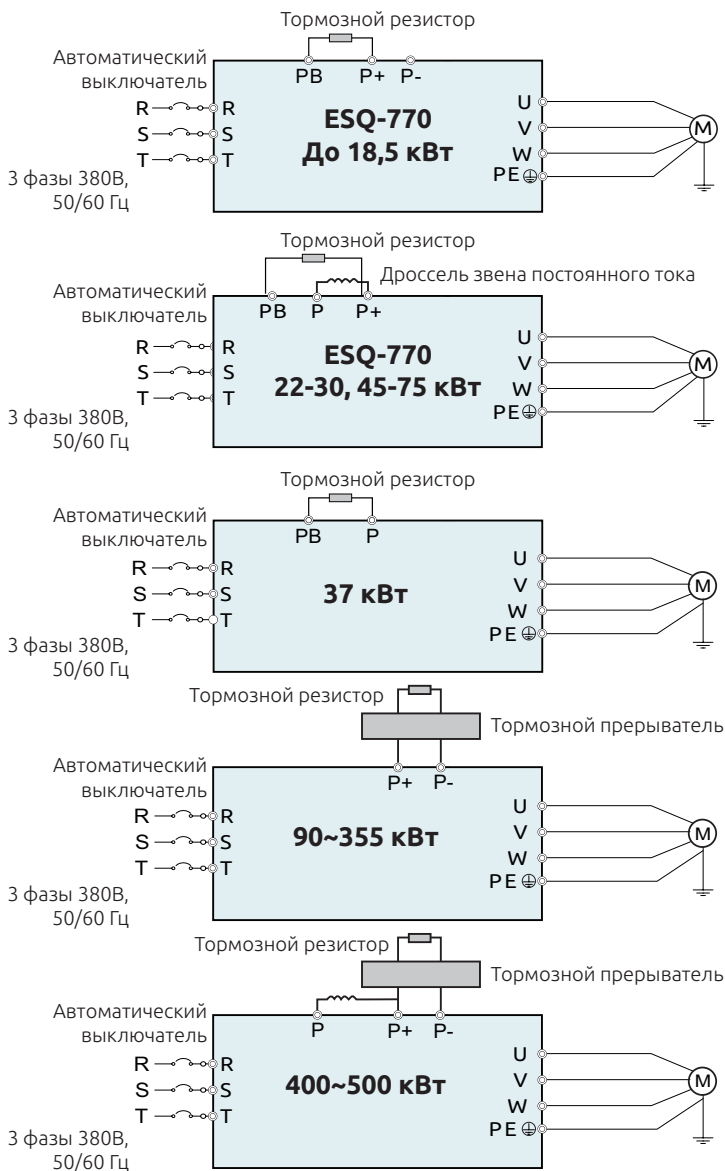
Тормозной резистор

Автоматический выключатель

PB P+ P-

R R
S S
T T

ESQ-770
До 18,5 кВт

U
V
W
PE

M

3 фазы 380В, 50/60 Гц

Тормозной резистор

Дроссель звена постоянного тока

Автоматический выключатель

PB P P+

R R
S S
T T

ESQ-770
22-30, 45-75 кВт

U
V
W
PE

M

3 фазы 380В, 50/60 Гц

Тормозной резистор

Автоматический выключатель

PB P

R R
S S
T T

37 кВт

U
V
W
PE

M

3 фазы 380В, 50/60 Гц

Тормозной резистор

Тормозной прерыватель

Автоматический выключатель

P+ P-

R R
S S
T T

90~355 кВт

U
V
W
PE

M

3 фазы 380В, 50/60 Гц

Тормозной резистор

Тормозной прерыватель

Автоматический выключатель

P P+ P-

R R
S S
T T

400~500 кВт

U
V
W
PE

M

3 фазы 380В, 50/60 Гц